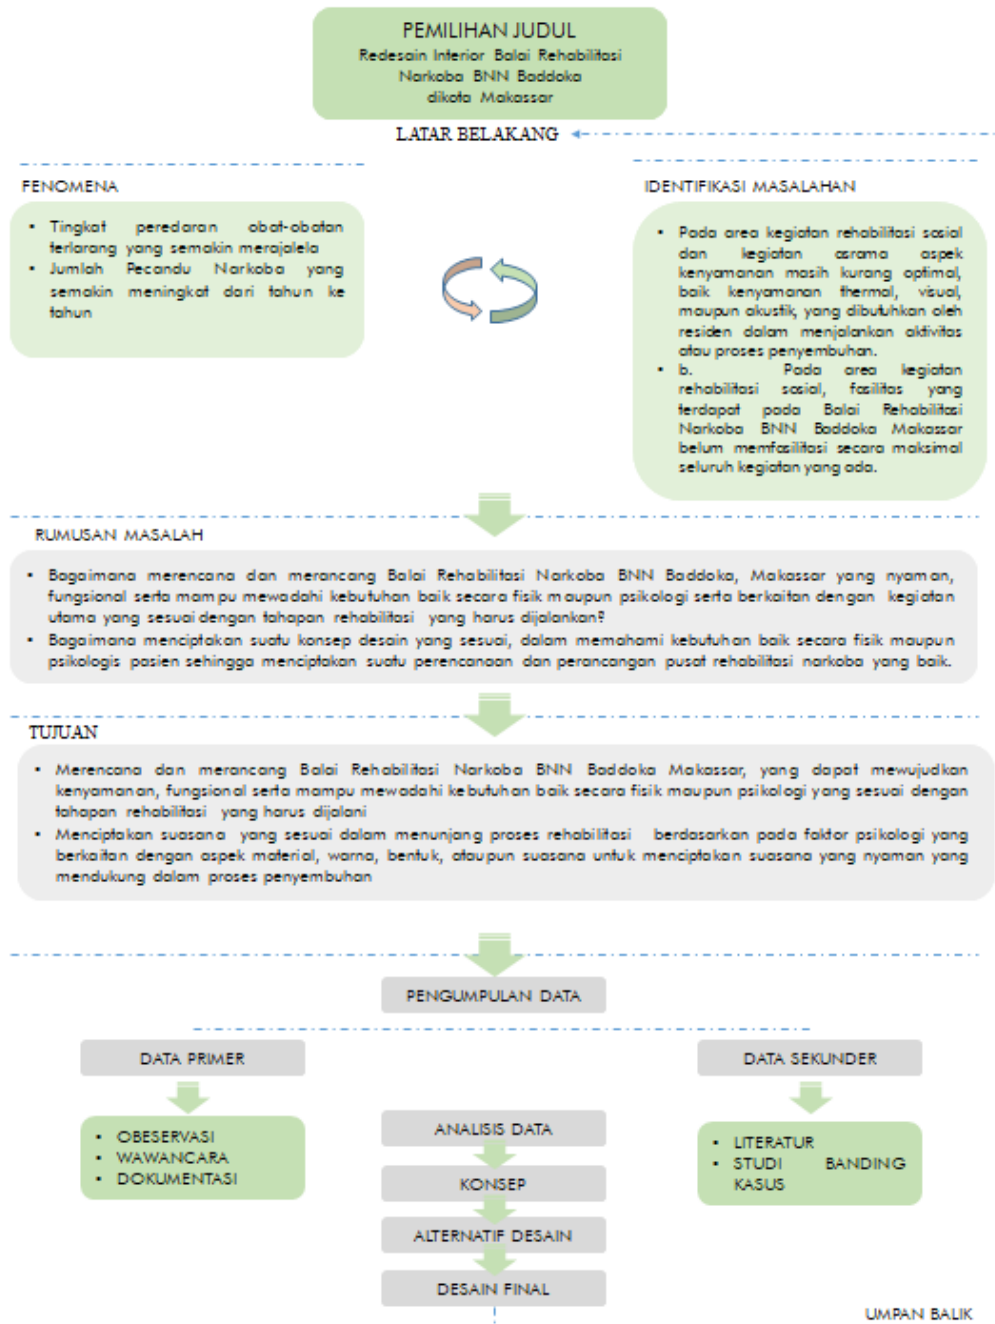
PEMILIHAN JUDUL
Redesain Interior Balai Rehabilitasi Narkoba BNN Baddoka dikota Makassar

LATAR BELAKANG

FENOMENA

- Tingkat peredaran obat-obatan terlarang yang semakin merajalela
- Jumlah Pecandu Narkoba yang semakin meningkat dari tahun ke tahun

IDENTIFIKASI MASALAHAN

- Pada area kegiatan rehabilitasi sosial dan kegiatan asrama aspek kenyamanan masih kurang optimal, baik kenyamanan thermal, visual, maupun akustik, yang dibutuhkan oleh residen dalam menjalankan aktivitas atau proses penyembuhan.
- b. Pada area kegiatan rehabilitasi sosial, fasilitas yang terdapat pada Balai Rehabilitasi Narkoba BNN Baddoka Makassar belum memfasilitasi secara maksimal seluruh kegiatan yang ada.

RUMUSAN MASALAH

- Bagaimana merencana dan merancang Balai Rehabilitasi Narkoba BNN Baddoka, Makassar yang nyaman, fungsional serta mampu mewadahi kebutuhan baik secara fisik maupun psikologi serta berkaitan dengan kegiatan utama yang sesuai dengan tahapan rehabilitasi yang harus dijalankan?
- Bagaimana menciptakan suatu konsep desain yang sesuai, dalam memahami kebutuhan baik secara fisik maupun psikologis pasien sehingga menciptakan suatu perencanaan dan perancangan pusat rehabilitasi narkoba yang baik.

TUJUAN

- Merencana dan merancang Balai Rehabilitasi Narkoba BNN Baddoka Makassar, yang dapat mewujudkan kenyamanan, fungsional serta mampu mewadahi kebutuhan baik secara fisik maupun psikologi yang sesuai dengan tahapan rehabilitasi yang harus dijalani
- Menciptakan suasana yang sesuai dalam menunjang proses rehabilitasi berdasarkan pada faktor psikologi yang berkaitan dengan aspek material, warna, bentuk, ataupun suasana untuk menciptakan suasana yang nyaman yang mendukung dalam proses penyembuhan

PENGUMPULAN DATA

DATA PRIMER

- OBESERVASI
- WAWANCARA
- DOKUMENTASI

DATA SEKUNDER

- LITERATUR
- STUDI BANDING KASUS

ANALISIS DATA

KONSEP

ALTERNATIF DESAIN

DESAIN FINAL

UMPAN BALIK